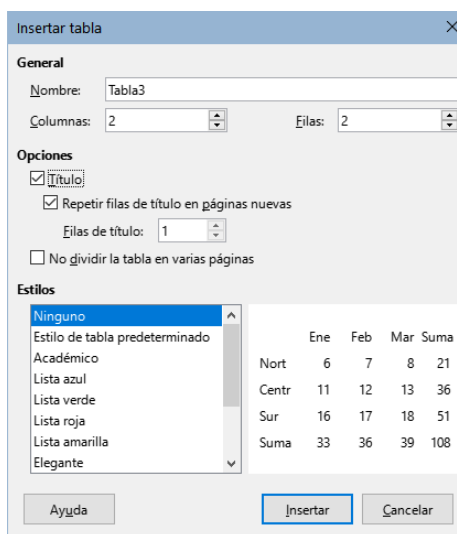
Insertar tabla

General

Nombre: Tabla3

Columnas: 2 Filas: 2

Opciones

Título

Repetir filas de título en páginas nuevas

Filas de título: 1

No dividir la tabla en varias páginas

Estilos

Ninguno
Estilo de tabla predeterminado
Académico
Lista azul
Lista verde
Lista roja
Lista amarilla
Elegante

| | Ene | Feb | Mar | Suma |
|---|---|---|---|---|
| Nort | 6 | 7 | 8 | 21 |
| Centr | 11 | 12 | 13 | 36 |
| Sur | 16 | 17 | 18 | 51 |
| Suma | 33 | 36 | 39 | 108 |

Ayuda Insertar Cancelar